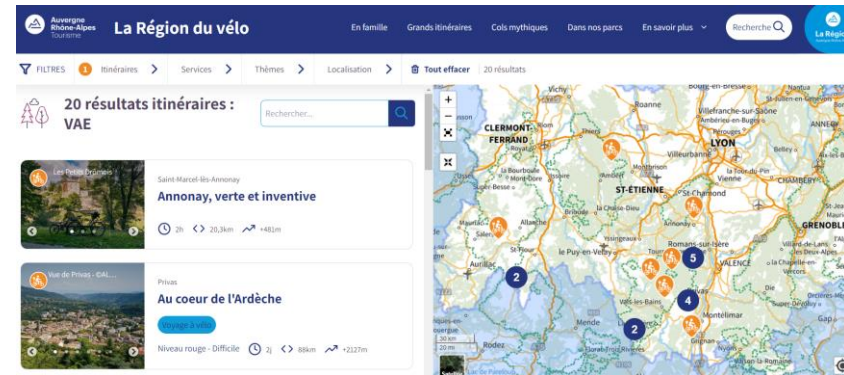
Auvergne Rhône-Alpes Tourisme

La Région du vélo

En famille Grands itinéraires Cols mythiques Dans nos parcs En savoir plus

Recherche

La Région

FILTRES 1 Itinéraires Services Thèmes Localisation Tout effacer 20 résultats

20 résultats itinéraires : VAE

Rechercher...

Les Petits Drômois

Saint-Marcel-lès-Annonay

Annonay, verte et inventive

2h 20,3km +481m

Vue de Privas - ©Al...

Privas

Au coeur de l'Ardèche

Voyage à vélo

Niveau rouge - Difficile 2j 88km +2127m

CLERMONT-FERRAND

LYON

Roanne

Villefranche-sur-Saône

Villeurbanne

SAINT-ÉTIENNE

Saint-Chamond

Vienne

Le Puy-en-Velay

Romans-sur-Isère

VALENCE

GRENOBLE

CHAMBÉRY

Aurillac

Mende

Montélimar

Aubenas

Vals-les-Bains

Annonay

Privas

Rodez

2

5

4

2